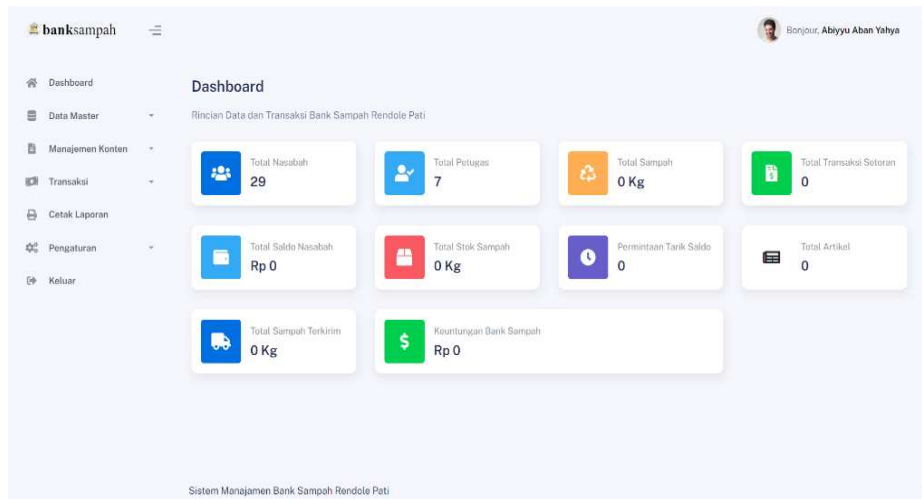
banksampah

Bonjour, Abiyyu Aban Yahya

Dashboard
Data Master
Manajemen Konten
Transaksi
Cetak Laporan
Pengaturan
Keluar

Dashboard

Rincian Data dan Transaksi Bank Sampah Rendole Pati

Total Nasabah
29

Total Petugas
7

Total Sampah
0 Kg

Total Transaksi Setoran
0

Total Saldo Nasabah
Rp 0

Total Stok Sampah
0 Kg

Permintaan Tarik Saldo
0

Total Artikel
0

Total Sampah Terkirim
0 Kg

Keuntungan Bank Sampah
Rp 0

Sistem Manajamen Bank Sampah Rendole Pati